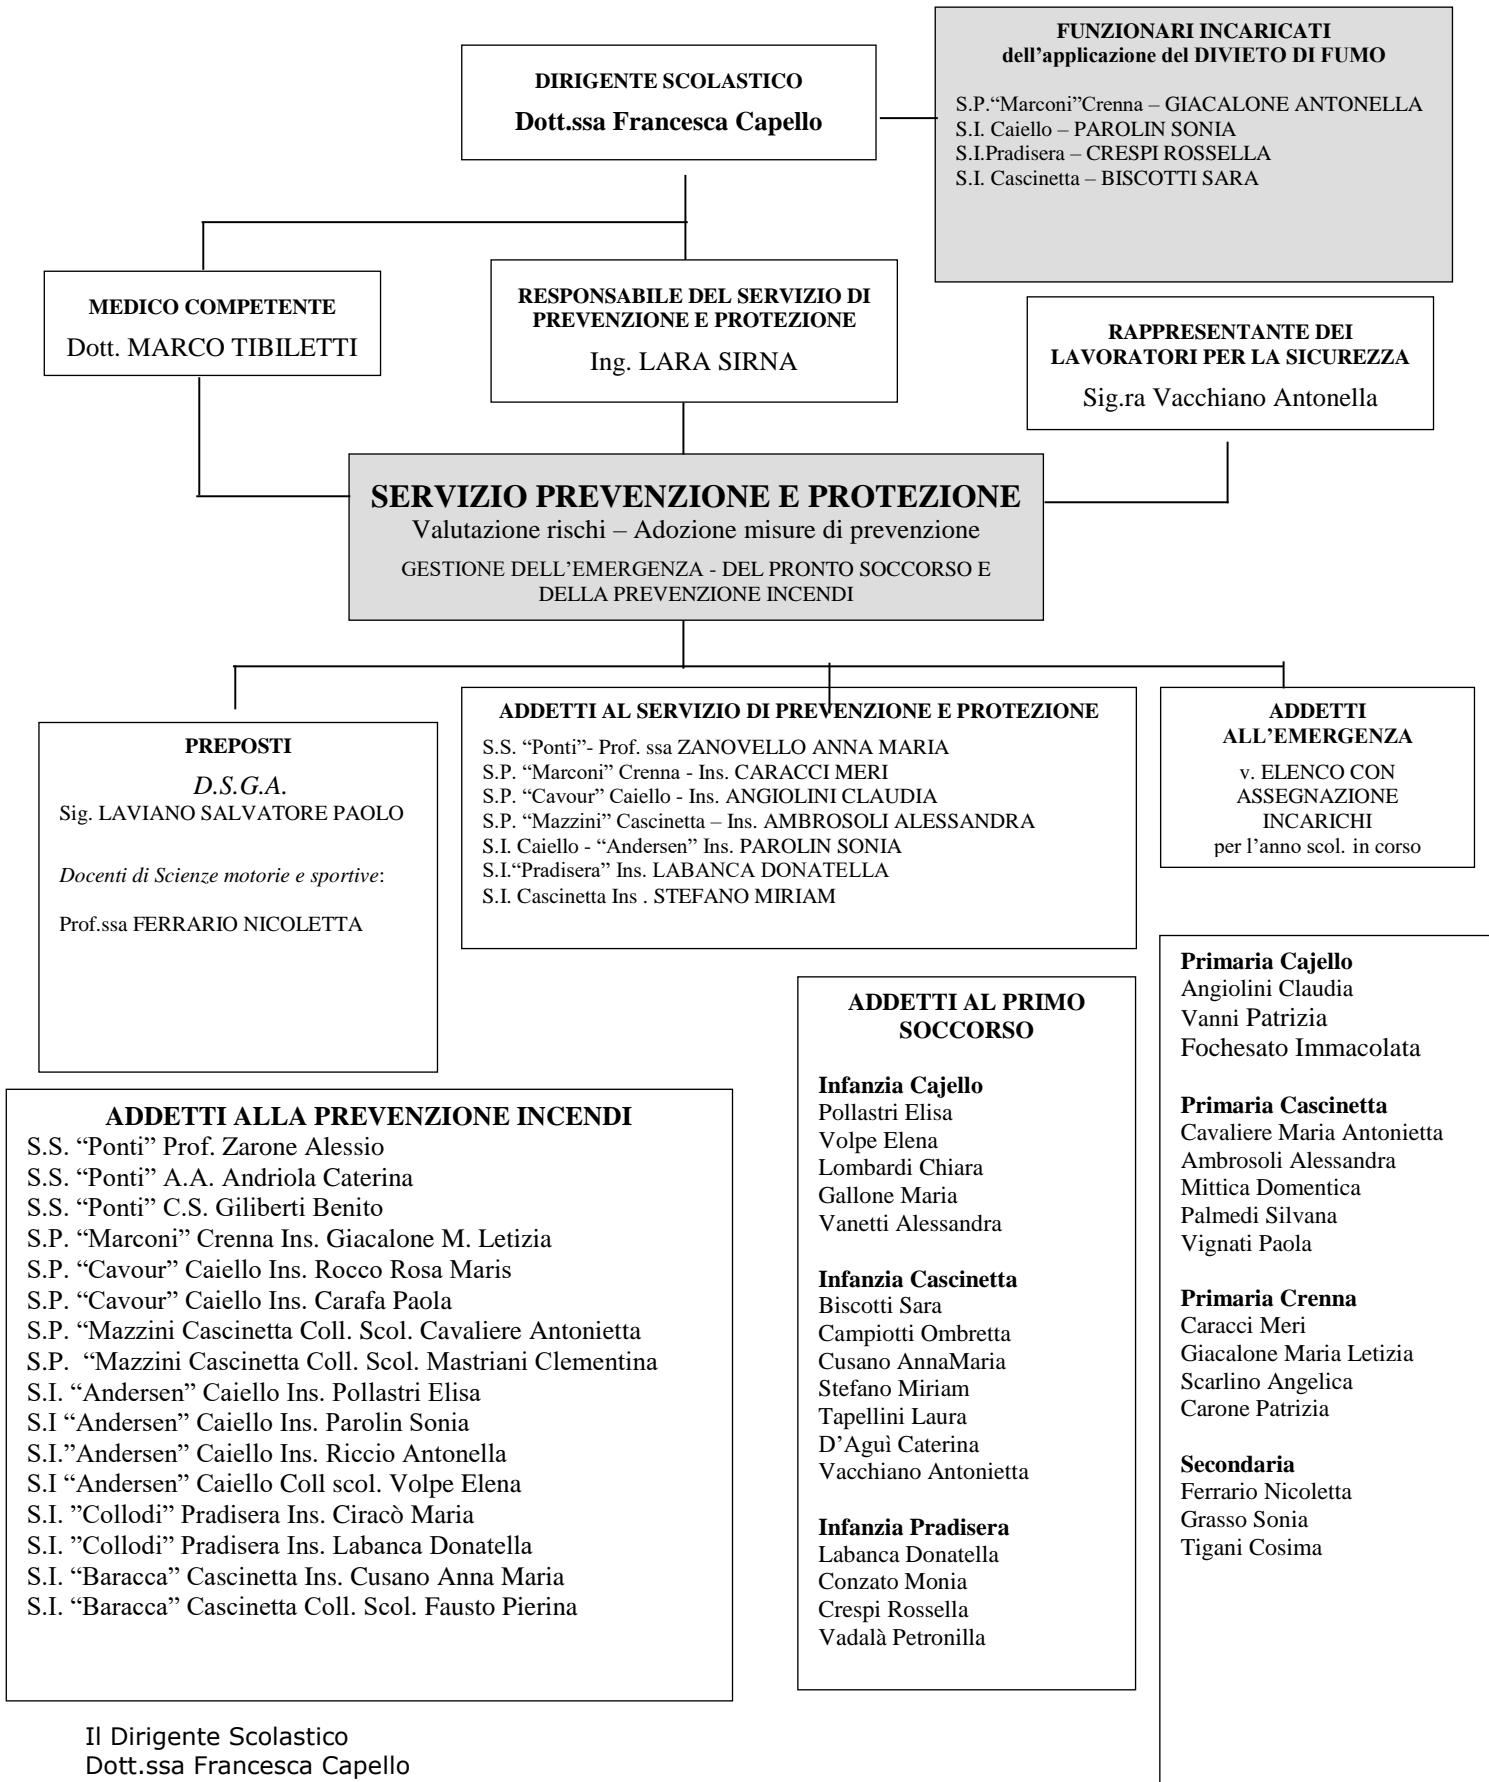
DIRIGENTE SCOLASTICO
Dott.ssa Francesca Capello

FUNZIONARI INCARICATI
dell'applicazione del DIVIETO DI FUMO

S.P."Marconi"Crenna – GIACALONE ANTONELLA
S.I. Caiello – PAROLIN SONIA
S.I.Pradisera – CRESPI ROSSELLA
S.I. Cascinetta – BISCOTTI SARA

MEDICO COMPETENTE
Dott. MARCO TIBILETTI

RESPONSABILE DEL SERVIZIO DI PREVENZIONE E PROTEZIONE
Ing. LARA SIRNA

RAPPRESENTANTE DEI LAVORATORI PER LA SICUREZZA
Sig.ra Vacchiano Antonella

SERVIZIO PREVENZIONE E PROTEZIONE
Valutazione rischi – Adozione misure di prevenzione
GESTIONE DELL'EMERGENZA - DEL PRONTO SOCCORSO E DELLA PREVENZIONE INCENDI

PREPOSTI
D.S.G.A.
Sig. LAVIANO SALVATORE PAOLO

Docenti di Scienze motorie e sportive:

Prof.ssa FERRARIO NICOLETTA

ADDETTI AL SERVIZIO DI PREVENZIONE E PROTEZIONE
S.S. "Ponti"- Prof. ssa ZANOVELLO ANNA MARIA
S.P. "Marconi" Crenna - Ins. CARACCI MERI
S.P. "Cavour" Caiello - Ins. ANGIOLINI CLAUDIA
S.P. "Mazzini" Cascinetta – Ins. AMBROSOLI ALESSANDRA
S.I. Caiello - "Andersen" Ins. PAROLIN SONIA
S.I."Pradisera" Ins. LABANCA DONATELLA
S.I. Cascinetta Ins . STEFANO MIRIAM

ADDETTI ALL'EMERGENZA
v. ELENCO CON ASSEGNAZIONE INCARICHI
per l'anno scol. in corso

ADDETTI AL PRIMO SOCCORSO

Infanzia Cajello
Pollastri Elisa
Volpe Elena
Lombardi Chiara
Gallone Maria
Vanetti Alessandra

Infanzia Cascinetta
Biscotti Sara
Campiotti Ombretta
Cusano AnnaMaria
Stefano Miriam
Tapellini Laura
D'Aguì Caterina
Vacchiano Antonietta

Infanzia Pradisera
Labanca Donatella
Conzato Monia
Crespi Rossella
Vadalà Petronilla

Primaria Cajello
Angiolini Claudia
Vanni Patrizia
Fochesato Immacolata

Primaria Cascinetta
Cavaliere Maria Antonietta
Ambrosoli Alessandra
Mittica Domentica
Palmedi Silvana
Vignati Paola

Primaria Crenna
Caracci Meri
Giacalone Maria Letizia
Scarlino Angelica
Carone Patrizia

Secondaria
Ferrario Nicoletta
Grasso Sonia
Tigani Cosima

ADDETTI ALLA PREVENZIONE INCENDI
S.S. "Ponti" Prof. Zarone Alessio
S.S. "Ponti" A.A. Andriola Caterina
S.S. "Ponti" C.S. Giliberti Benito
S.P. "Marconi" Crenna Ins. Giacalone M. Letizia
S.P. "Cavour" Caiello Ins. Rocco Rosa Maris
S.P. "Cavour" Caiello Ins. Carafa Paola
S.P. "Mazzini Cascinetta Coll. Scol. Cavaliere Antonietta
S.P. "Mazzini Cascinetta Coll. Scol. Mastriani Clementina
S.I. "Andersen" Caiello Ins. Pollastri Elisa
S.I "Andersen" Caiello Ins. Parolin Sonia
S.I."Andersen" Caiello Ins. Riccio Antonella
S.I "Andersen" Caiello Coll scol. Volpe Elena
S.I. "Collodi" Pradisera Ins. Ciracò Maria
S.I. "Collodi" Pradisera Ins. Labanca Donatella
S.I. "Baracca" Cascinetta Ins. Cusano Anna Maria
S.I. "Baracca" Cascinetta Coll. Scol. Fausto Pierina

Il Dirigente Scolastico
Dott.ssa Francesca Capello